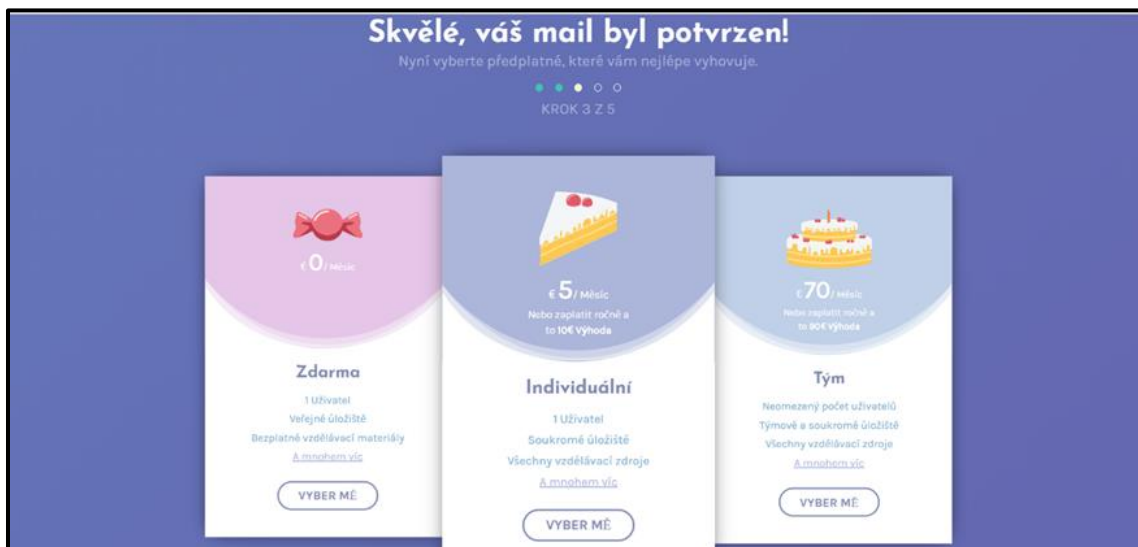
Skvělé, váš mail byl potvrzen!

Nyní vyberte předplatné, které vám nejlépe vyhovuje.

KROK 3 Z 5

€ 0 / Měsíc

Zdarma

1 Uživatel

Veřejné úložiště

Bezplatné vzdělávací materiály

A mnohem víc

VYBER MĚ

€ 5 / Měsíc

Nebo zaplatit ročně a to 10€ Výhoda

Individuální

1 Uživatel

Soukromé úložiště

Všechny vzdělávací zdroje

A mnohem víc

VYBER MĚ

€ 70 / Měsíc

Nebo zaplatit ročně a to 90€ Výhoda

Tým

Neomezený počet uživatelů

Týmové a soukromé úložiště

Všechny vzdělávací zdroje

A mnohem víc

VYBER MĚ